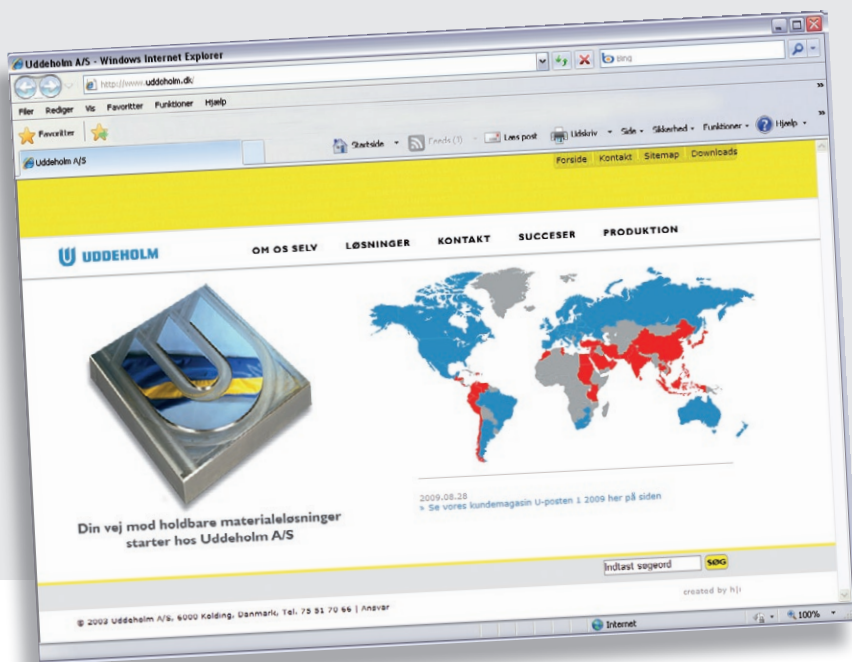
Uddeholm A/S - Windows Internet Explorer

http://www.uddeholm.dk

Bing

Filer Rediger Vis Favoritter Funktioner Hjælp

Favoritter

Uddeholm A/S

Startside Feeds (J) Læs post Udskriv Side Sikkerhed Funktioner Hjælp

Forside Kontakt Sitemap Downloads

UDDEHOLM

OM OS SELV LØSNINGER KONTAKT SUCCESER PRODUKTION

Din vej mod holdbare materialeløsninger starter hos Uddeholm A/S

2009.08.28
» Se vores kundemagasin U-posten 1 2009 her på siden

Indtast søgeord SØG

created by hjl

© 2009 Uddeholm A/S, 6000 Kolding, Danmark, Tel. 75 51 70 66 | Ansvar

Internet

100%